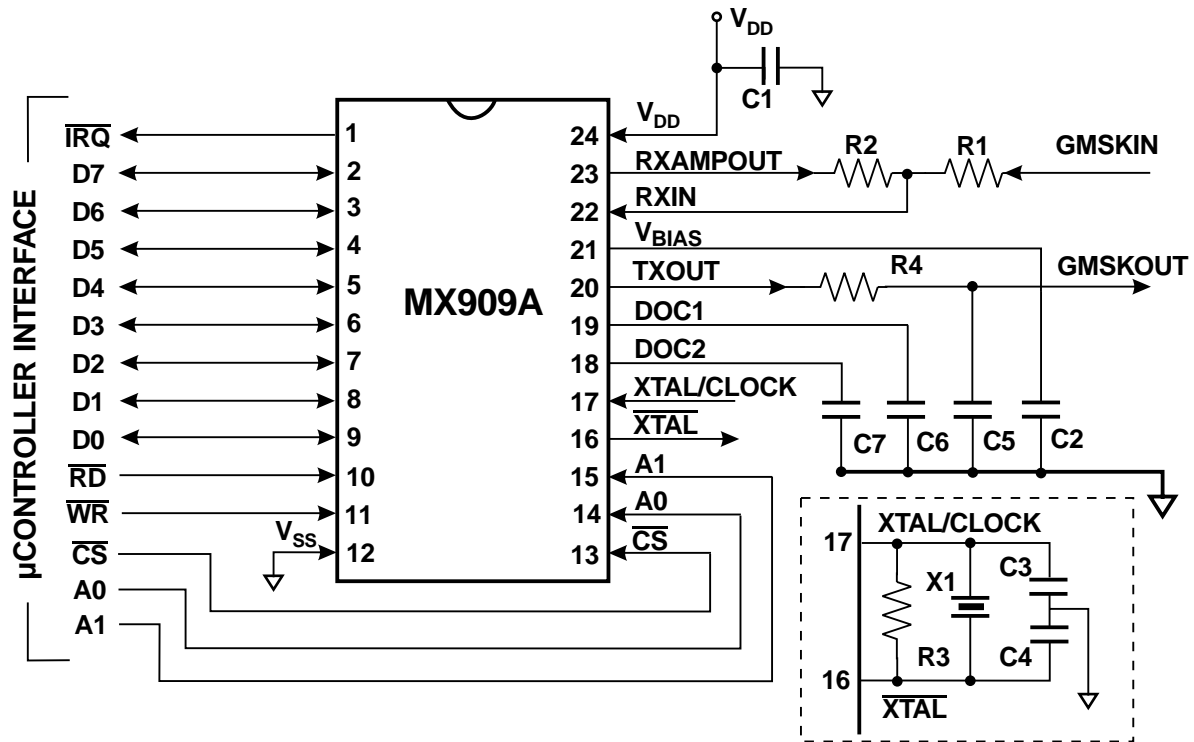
$V_{DD}$
C1
$V_{DD}$
µCONTROLLER INTERFACE
$\overline{IRQ}$ 1
D7 2
D6 3
D5 4
D4 5
D3 6
D2 7
D1 8
D0 9
$\overline{RD}$ 10
$\overline{WR}$ 11
$V_{SS}$ 12
$\overline{CS}$
A0
A1
MX909A
24
23 RXAMPOUT
22 RXIN
21 $V_{BIAS}$
20 TXOUT
19 DOC1
18 DOC2
17 XTAL/CLOCK
16 $\overline{XTAL}$
15 A1
14 A0
13 $\overline{CS}$
R2
R1
GMSKIN
R4
GMSKOUT
C7
C6
C5
C2
17 XTAL/CLOCK
X1
C3
R3
C4
16 $\overline{XTAL}$